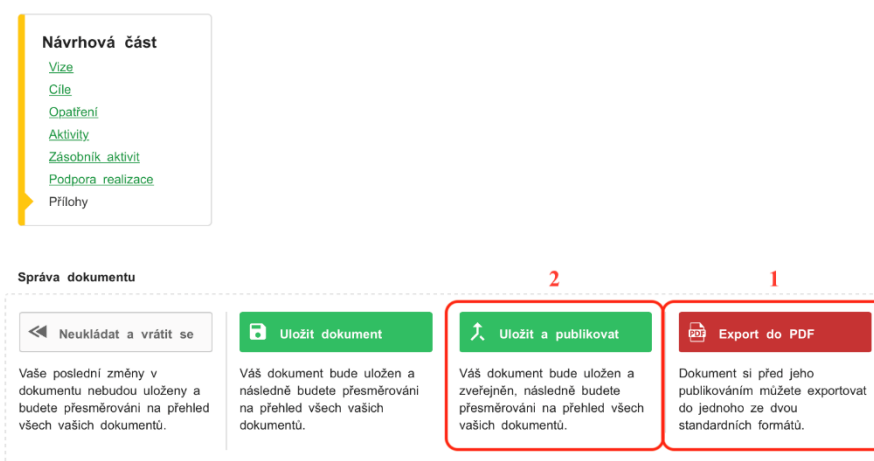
Návrhová část
Vize
Cíle
Opatření
Aktivity
Zásobník aktivit
Podpora realizace
Přílohy

Správa dokumentu

2

1

Neukládat a vrátit se

Vaše poslední změny v dokumentu nebudou uloženy a budete přesměrováni na přehled všech vašich dokumentů.

Uložit dokument

Váš dokument bude uložen a následně budete přesměrováni na přehled všech vašich dokumentů.

Uložit a publikovat

Váš dokument bude uložen a zveřejněn, následně budete přesměrováni na přehled všech vašich dokumentů.

PDF Export do PDF

Dokument si před jeho publikováním můžete exportovat do jednoho ze dvou standardních formátů.